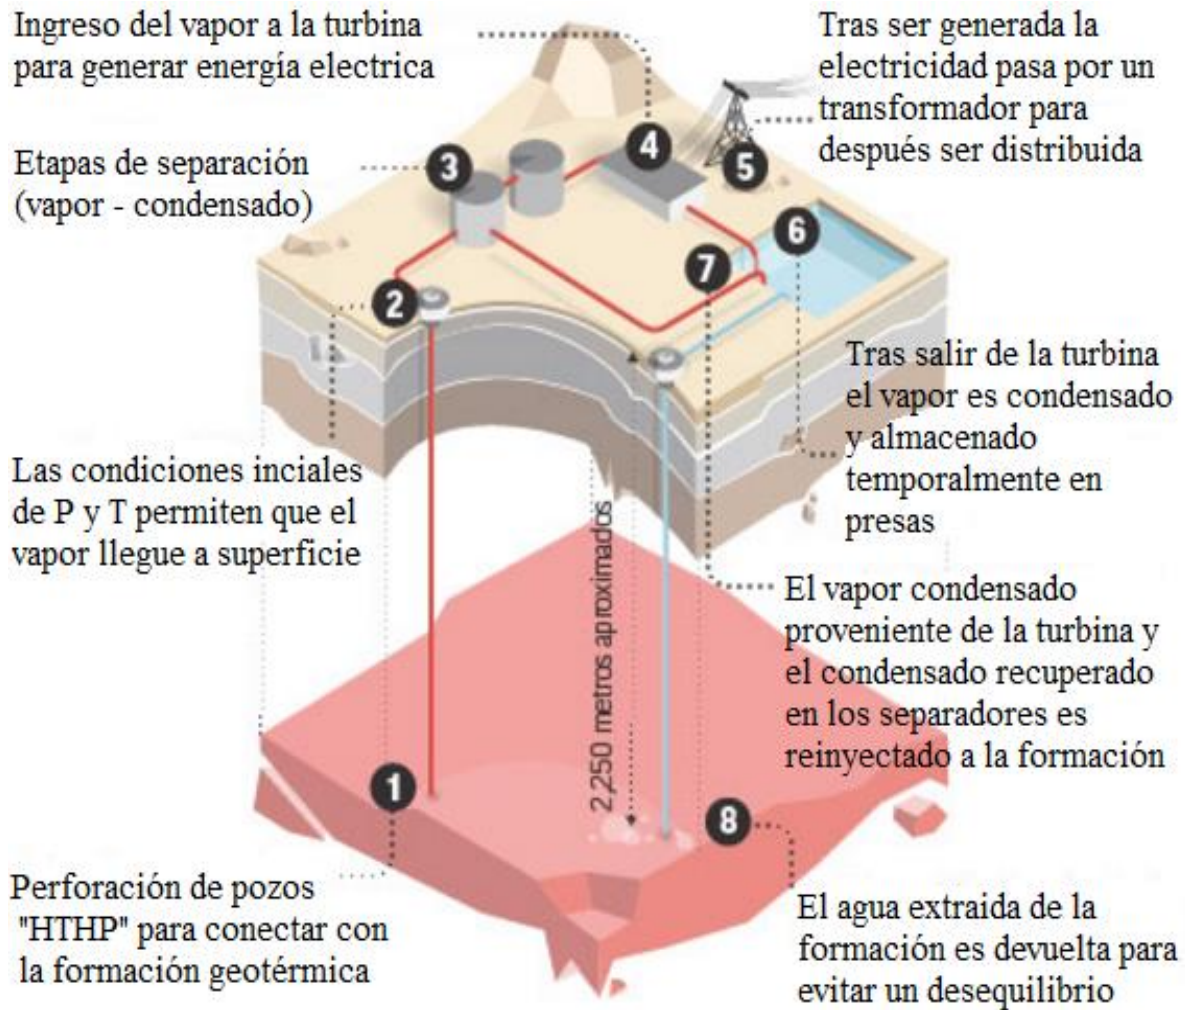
Ingreso del vapor a la turbina para generar energía electrica

Tras ser generada la electricidad pasa por un transformador para después ser distribuida

Etapas de separación (vapor - condensado)

3

4

5

6

7

2

Tras salir de la turbina el vapor es condensado y almacenado temporalmente en presas

Las condiciones inciales de P y T permiten que el vapor llegue a superficie

2,250 metros aproximados

El vapor condensado proveniente de la turbina y el condensado recuperado en los separadores es reinyectado a la formación

1

8

Perforación de pozos "HTHP" para conectar con la formación geotérmica

El agua extraida de la formación es devuelta para evitar un desequilibrio